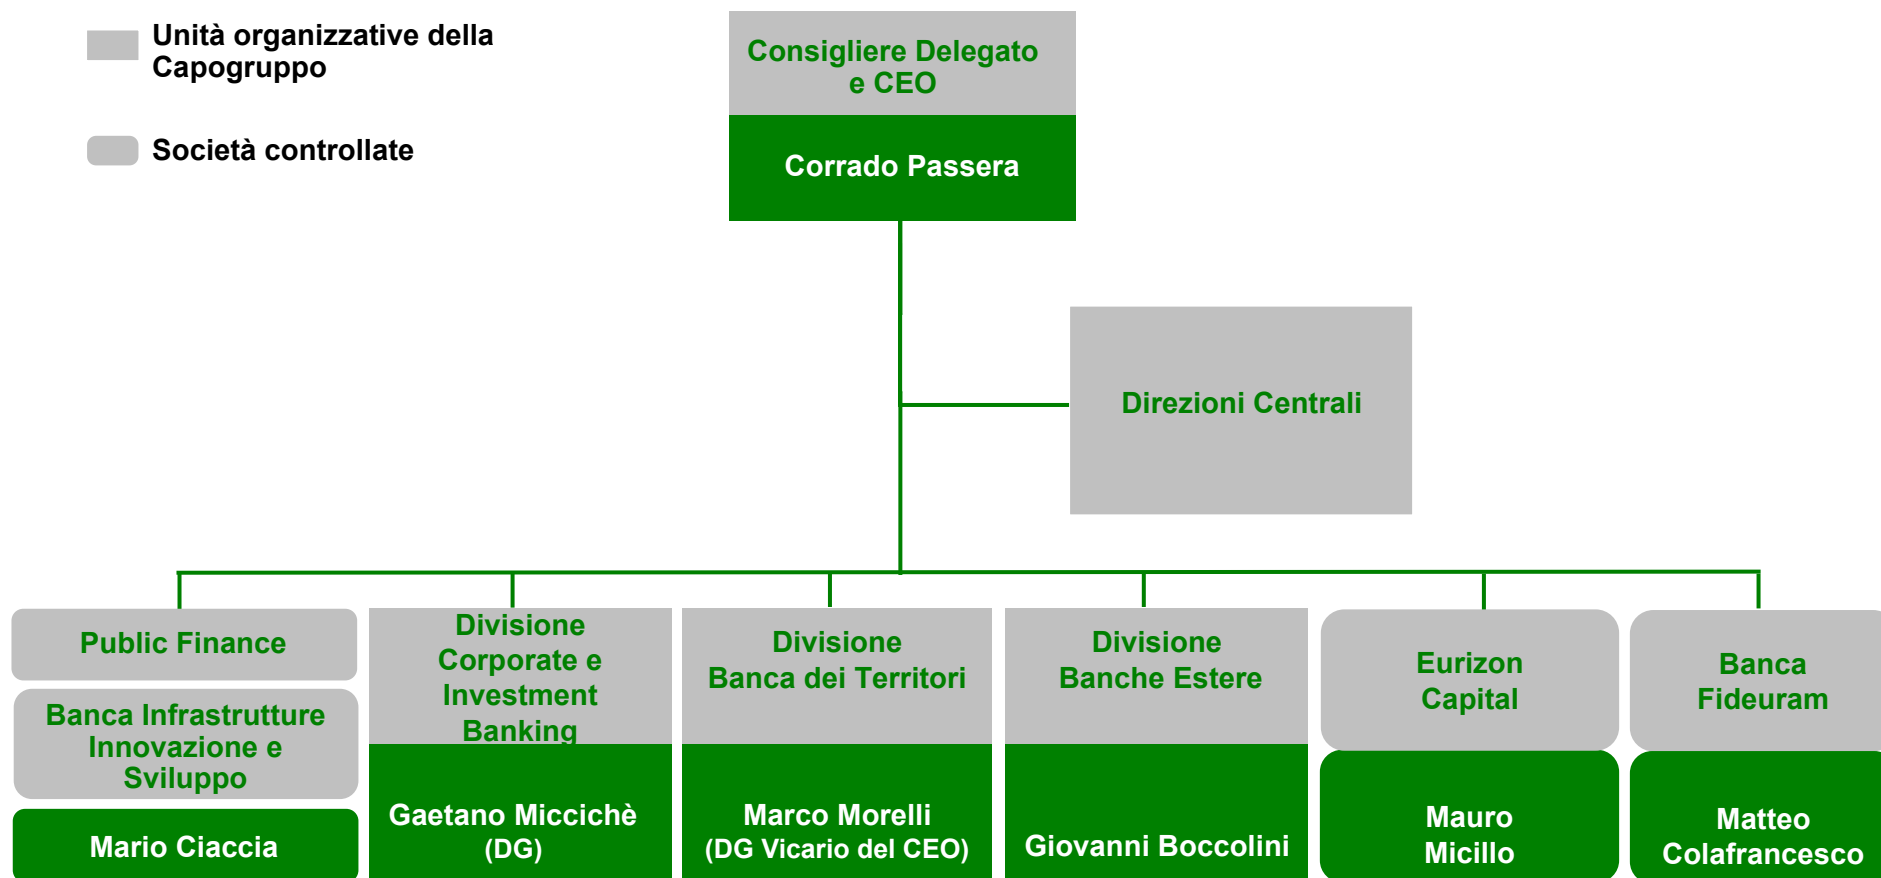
Unità organizzative della Capogruppo

Società controllate

Consigliere Delegato e CEO

Corrado Passera

Direzioni Centrali

Public Finance

Banca Infrastrutture Innovazione e Sviluppo

Mario Ciaccia

Divisione Corporate e Investment Banking

Gaetano Miccichè (DG)

Divisione Banca dei Territori

Marco Morelli (DG Vicario del CEO)

Divisione Banche Estere

Giovanni Boccolini

Eurizon Capital

Mauro Micillo

Banca Fideuram

Matteo Colafrancesco